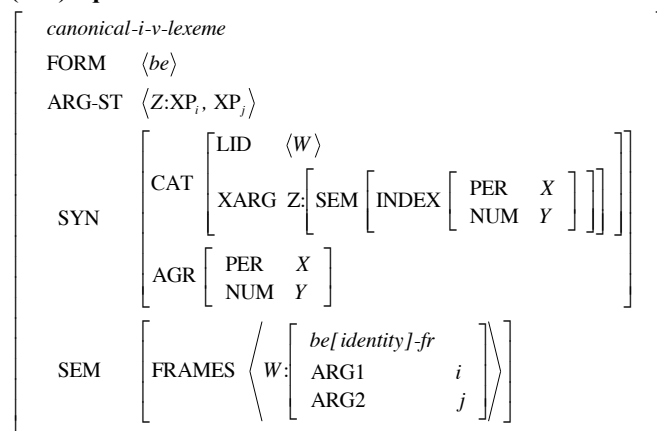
canonical-i-v-lexeme

FORM $\langle be \rangle$

ARG-ST $\langle Z{:}XP_i,\ XP_j \rangle$

SYN
CAT
LID $\langle W \rangle$
XARG Z:[SEM [INDEX [PER $X$, NUM $Y$]]]
AGR [PER $X$, NUM $Y$]

SEM
FRAMES $\langle W$: [be[identity]-fr, ARG1 $i$, ARG2 $j$] $\rangle$